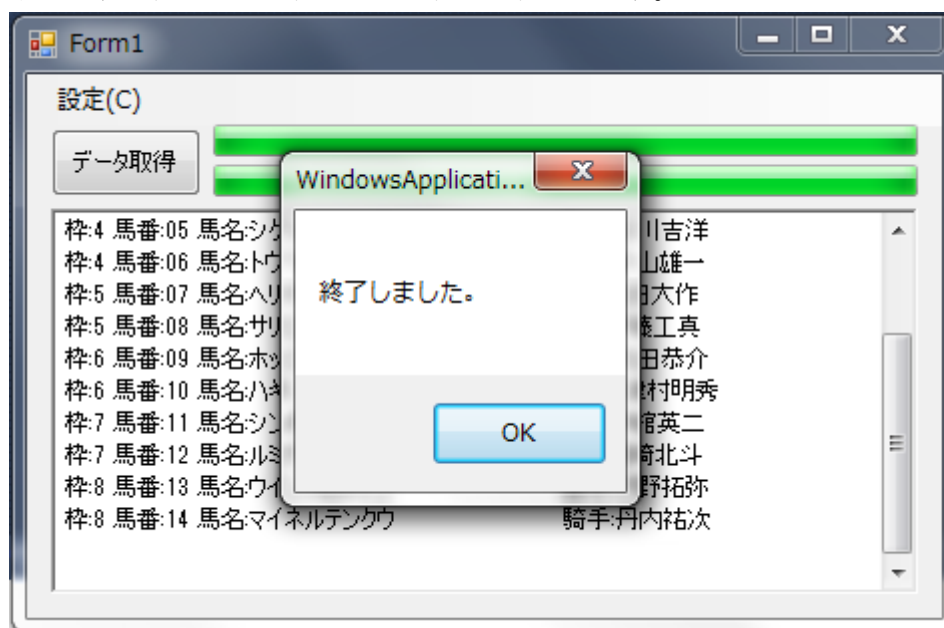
Form1

設定(C)

データ取得

枠:4 馬番:05 馬名:シク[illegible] 川吉洋
枠:4 馬番:06 馬名:トウ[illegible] 山雄一
枠:5 馬番:07 馬名:ヘリ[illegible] 田大作
枠:5 馬番:08 馬名:サリ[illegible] 藤工真
枠:6 馬番:09 馬名:ホッ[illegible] 田恭介
枠:6 馬番:10 馬名:ハキ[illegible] 村明秀
枠:7 馬番:11 馬名:シン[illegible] 舘英二
枠:7 馬番:12 馬名:ルミ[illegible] 崎北斗
枠:8 馬番:13 馬名:ウイ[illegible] 野拓弥
枠:8 馬番:14 馬名:マイネルテンクウ 騎手:丹内祐次

WindowsApplicati...

終了しました。

OK